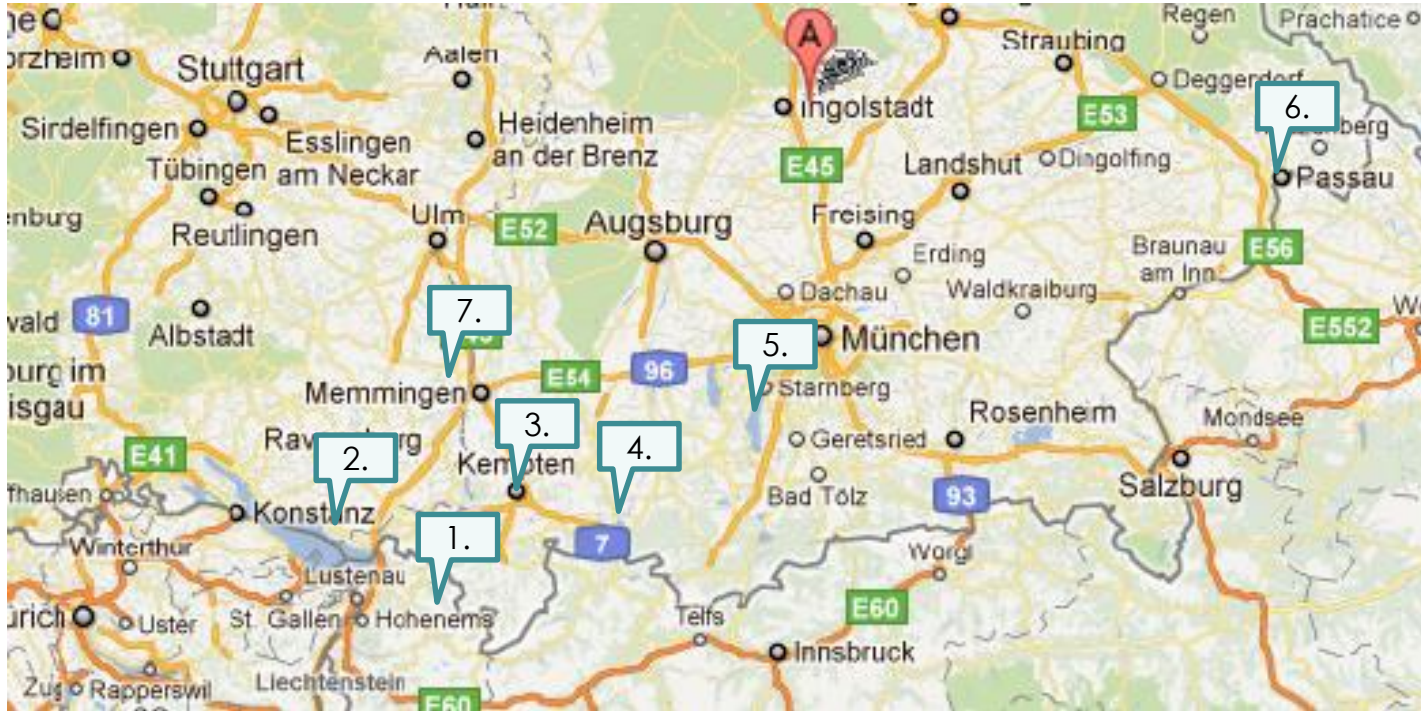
he
orzheim
Stuttgart
Aalen
A
Ingolstadt
Regen
Straubing
Prachatice
Deggendorf
Sindelfingen
Esslingen am Neckar
Heidenheim an der Brenz
E53
6.
Tübingen
E45
Landshut
Dingolfing
Passau
enburg
Reutlingen
Ulm
E52
Augsburg
Freising
Erding
Braunau am Inn
E56
81
Albstadt
7.
Dachau
Waldkraiburg
vald
5.
München
E552
burg im
isgau
Memmingen
E54
96
Starnberg
3.
Rosenheim
Mondsee
E41
2.
Ravensburg
4.
Geretsried
Kempten
Salzburg
fhausen
Konstanz
Bad Tölz
93
1.
Winterthur
7
Wörgl
Lustenau
E60
urich
Uster
St. Gallen
Hohenems
Telfs
Innsbruck
Zug
Rapperswil
Liechtenstein
E60